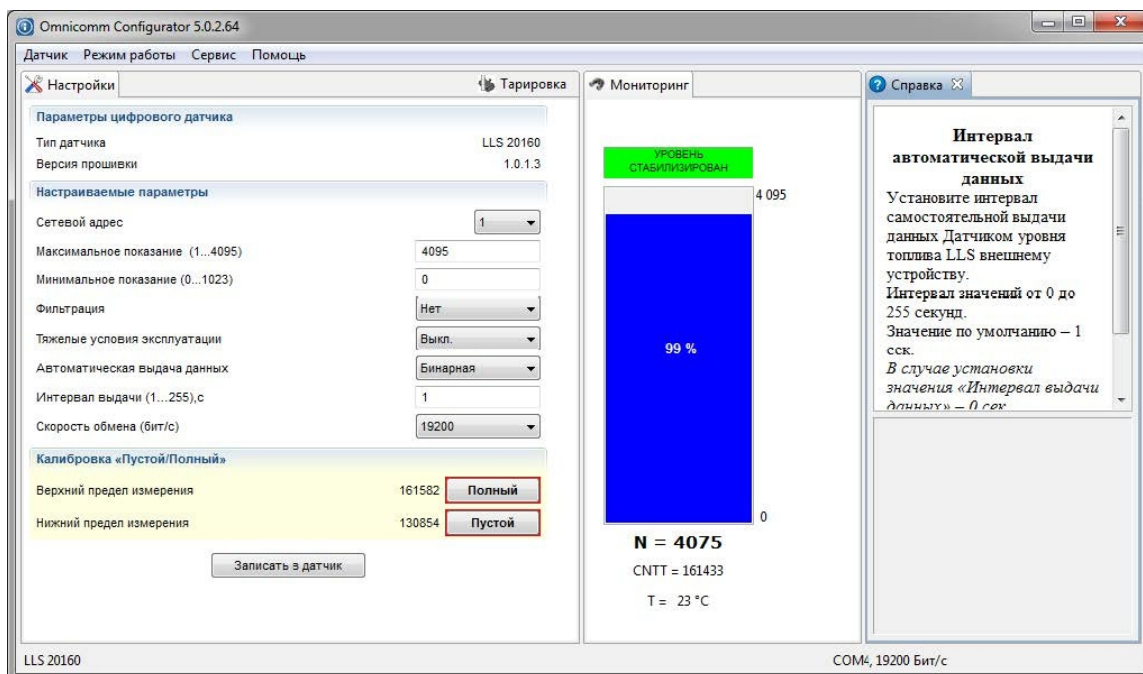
Omnicomm Configurator 5.0.2.64

Датчик Режим работы Сервис Помощь

Настройки

Тарировка

Мониторинг

Справка

Параметры цифрового датчика

| Тип датчика | LLS 20160 |
|---|---|
| Версия прошивки | 1.0.1.3 |

Настраиваемые параметры

| Сетевой адрес | 1 |
|---|---|
| Максимальное показание (1...4095) | 4095 |
| Минимальное показание (0...1023) | 0 |
| Фильтрация | Нет |
| Тяжелые условия эксплуатации | Выкл. |
| Автоматическая выдача данных | Бинарная |
| Интервал выдачи (1...255),с | 1 |
| Скорость обмена (бит/с) | 19200 |

Калибровка «Пустой/Полный»

| Верхний предел измерения | 161582 | Полный |
|---|---|---|
| Нижний предел измерения | 130854 | Пустой |

Записать в датчик

УРОВЕНЬ СТАБИЛИЗИРОВАН

4 095

99 %

0

N = 4075

CNTT = 161433

T = 23 °C

Интервал автоматической выдачи данных

Установите интервал самостоятельной выдачи данных Датчиком уровня топлива LLS внешнему устройству.

Интервал значений от 0 до 255 секунд.

Значение по умолчанию – 1 сек.

В случае установки значения «Интервал выдачи данных» – 0 сек

LLS 20160

COM4, 19200 Бит/с